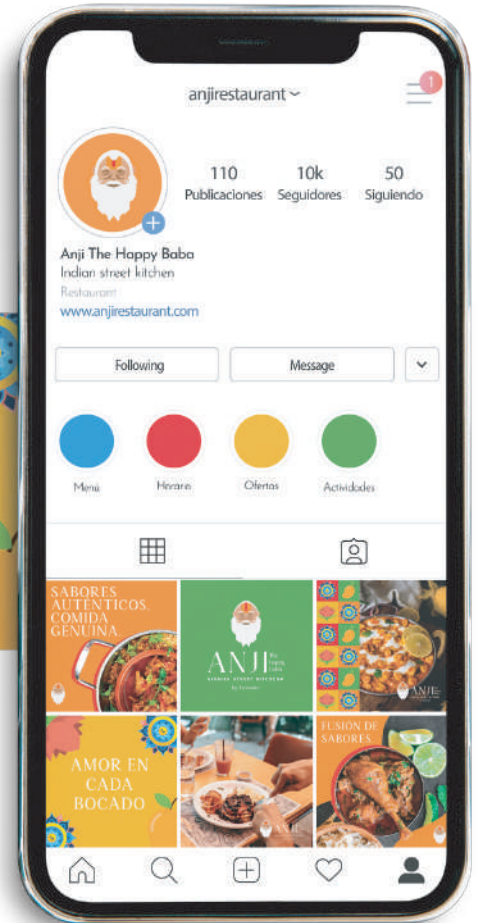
anjirestaurant

1

110 Publicaciones

10k Seguidores

50 Siguiendo

Anji The Happy Baba
Indian street kitchen
Restaurant
www.anjirestaurant.com

Following

Message

Menú

Horario

Ofertas

Actividades

SABORES AUTÉNTICOS, COMIDA GENUINA.

ANJI The happy baba
INDIAN STREET KITCHEN
By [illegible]

ANJI

AMOR EN CADA BOCADO

FUSIÓN DE SABORES.